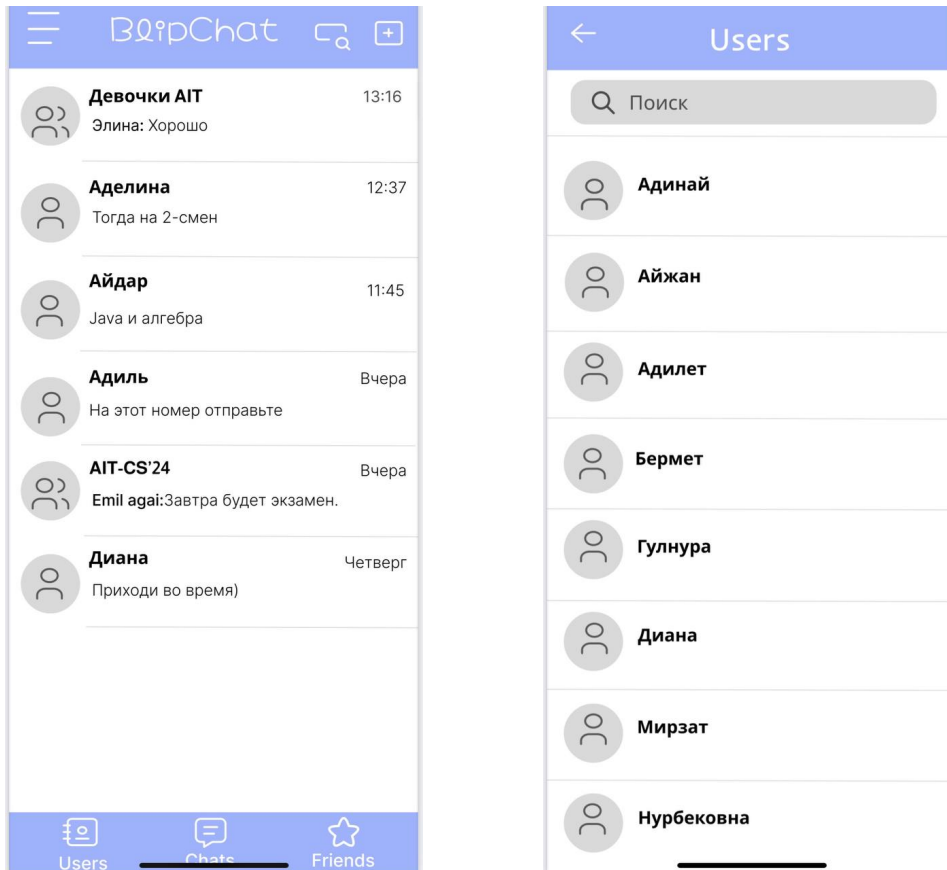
BlipChat

Девочки AIT 13:16
Элина: Хорошо

Аделина 12:37
Тогда на 2-смен

Айдар 11:45
Java и алгебра

Адиль Вчера
На этот номер отправьте

AIT-CS'24 Вчера
Emil agai:Завтра будет экзамен.

Диана Четверг
Приходи во время)

Users Chats Friends

Users

Поиск

Адинай

Айжан

Адилет

Бермет

Гулнура

Диана

Мирзат

Нурбековна